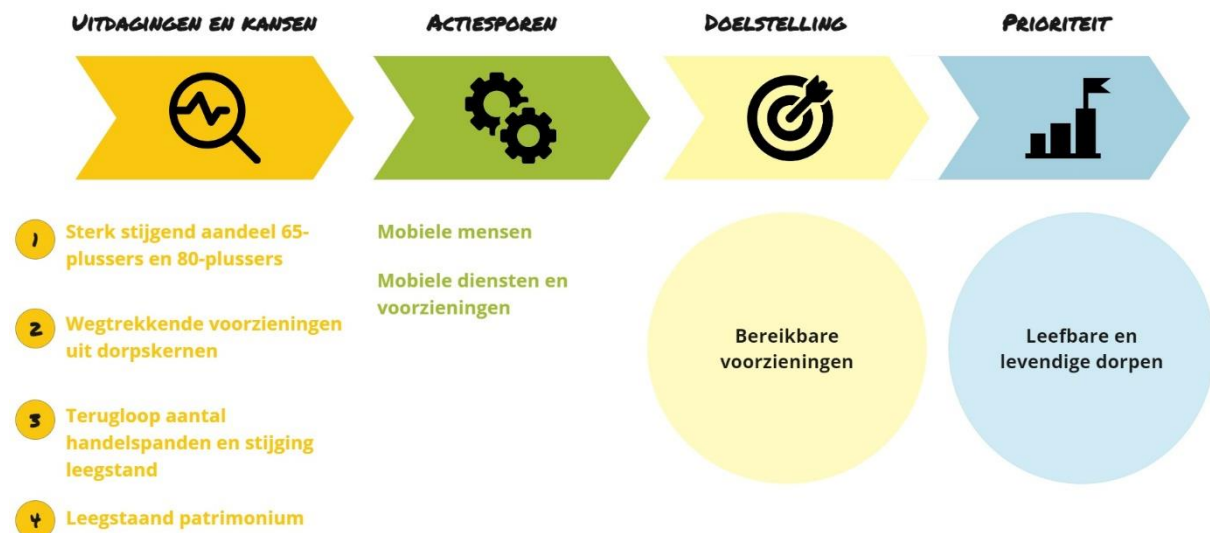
UITDAGINGEN EN KANSEN

ACTIESPOREN

DOELSTELLING

PRIORITEIT

1 Sterk stijgend aandeel 65-plussers en 80-plussers

2 Wegtrekkende voorzieningen uit dorpskernen

3 Terugloop aantal handelspanden en stijging leegstand

4 Leegstaand patrimonium

Mobiele mensen

Mobiele diensten en voorzieningen

Bereikbare voorzieningen

Leefbare en levendige dorpen